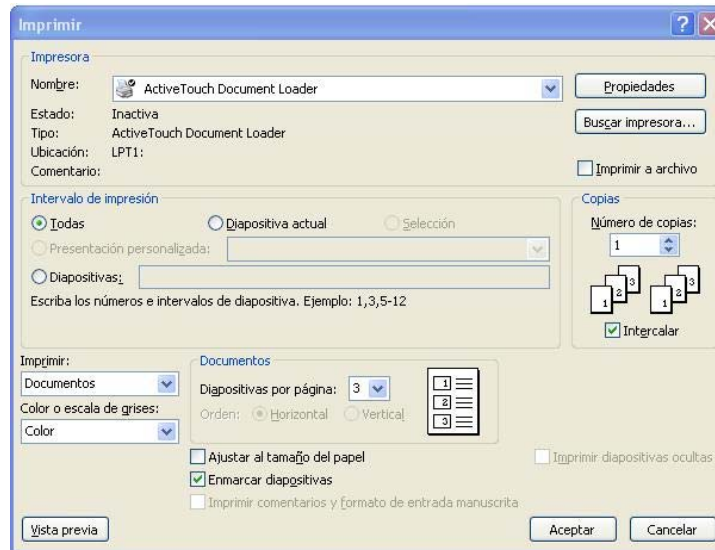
Imprimir

Impresora

Nombre: ActiveTouch Document Loader

Propiedades

Estado: Inactiva
Tipo: ActiveTouch Document Loader
Ubicación: LPT1:
Comentario:

Buscar impresora...

Imprimir a archivo

Intervalo de impresión

Todas

Diapositiva actual

Selección

Presentación personalizada:

Diapositivas:

Escriba los números e intervalos de diapositiva. Ejemplo: 1,3,5-12

Copias

Número de copias:

1

1 2 3 1 2 3

Intercalar

Imprimir:

Documentos

Color o escala de grises:

Color

Documentos

Diapositivas por página: 3

Orden: Horizontal Vertical

1
2
3

Ajustar al tamaño del papel

Enmarcar diapositivas

Imprimir comentarios y formato de entrada manuscrita

Imprimir diapositivas ocultas

Vista previa

Aceptar

Cancelar